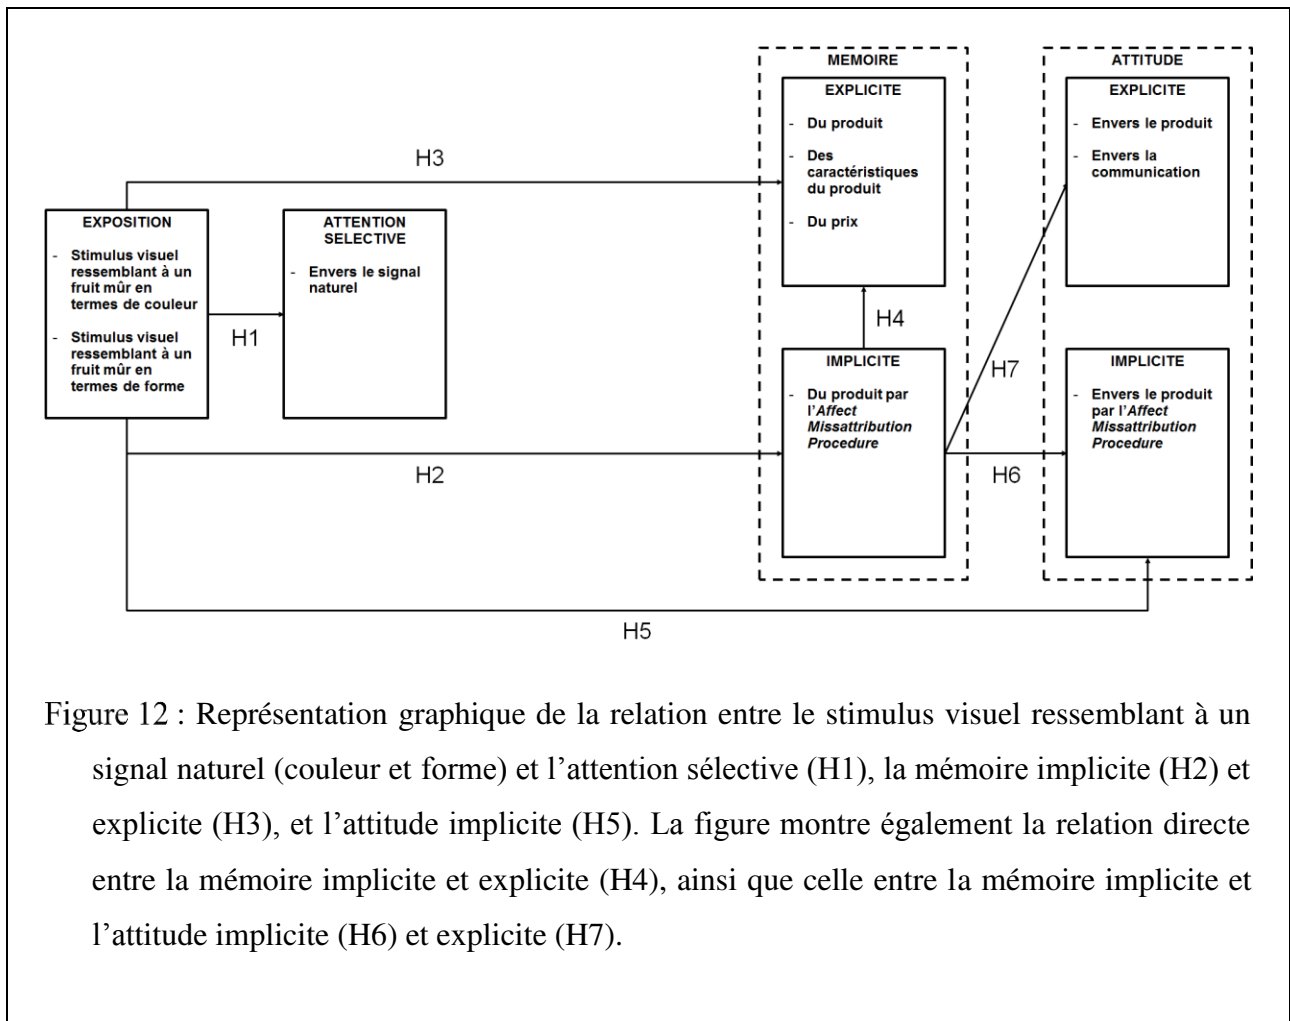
MEMOIRE

EXPLICITE

- Du produit
- Des caractéristiques du produit
- Du prix

ATTITUDE

EXPLICITE

- Envers le produit
- Envers la communication

H3

EXPOSITION

- Stimulus visuel ressemblant à un fruit mûr en termes de couleur
- Stimulus visuel ressemblant à un fruit mûr en termes de forme

ATTENTION SELECTIVE

- Envers le signal naturel

H1

H4

IMPLICITE

- Du produit par l'*Affect Missattribution Procedure*

H7

IMPLICITE

- Envers le produit par l'*Affect Missattribution Procedure*

H2

H6

H5

Figure 12 : Représentation graphique de la relation entre le stimulus visuel ressemblant à un signal naturel (couleur et forme) et l'attention sélective (H1), la mémoire implicite (H2) et explicite (H3), et l'attitude implicite (H5). La figure montre également la relation directe entre la mémoire implicite et explicite (H4), ainsi que celle entre la mémoire implicite et l'attitude implicite (H6) et explicite (H7).